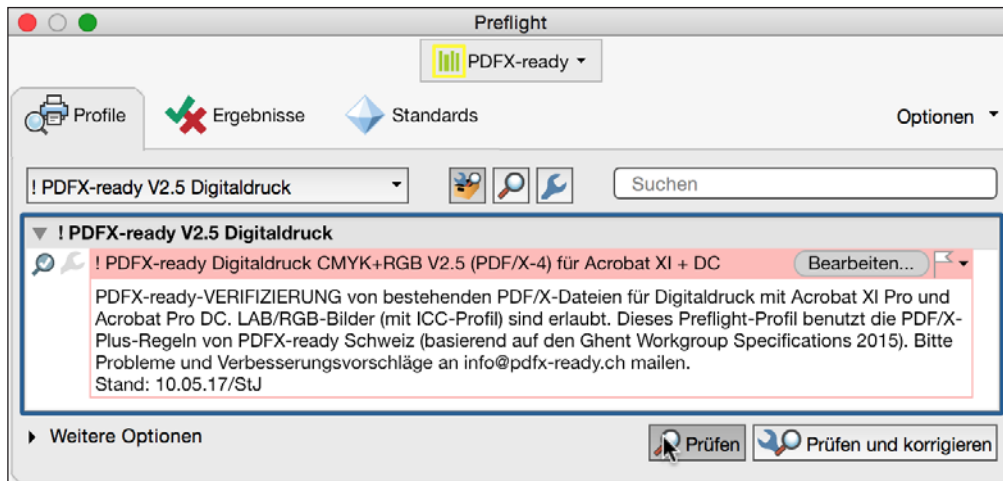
Preflight

PDFX-ready

Profile
Ergebnisse
Standards
Optionen

! PDFX-ready V2.5 Digitaldruck

Suchen

! PDFX-ready V2.5 Digitaldruck

! PDFX-ready Digitaldruck CMYK+RGB V2.5 (PDF/X-4) für Acrobat XI + DC
Bearbeiten...

PDFX-ready-VERIFIZIERUNG von bestehenden PDF/X-Dateien für Digitaldruck mit Acrobat XI Pro und Acrobat Pro DC. LAB/RGB-Bilder (mit ICC-Profil) sind erlaubt. Dieses Preflight-Profil benutzt die PDF/X-Plus-Regeln von PDFX-ready Schweiz (basierend auf den Ghent Workgroup Specifications 2015). Bitte Probleme und Verbesserungsvorschläge an info@pdfx-ready.ch mailen.
Stand: 10.05.17/StJ

Weitere Optionen

Prüfen
Prüfen und korrigieren